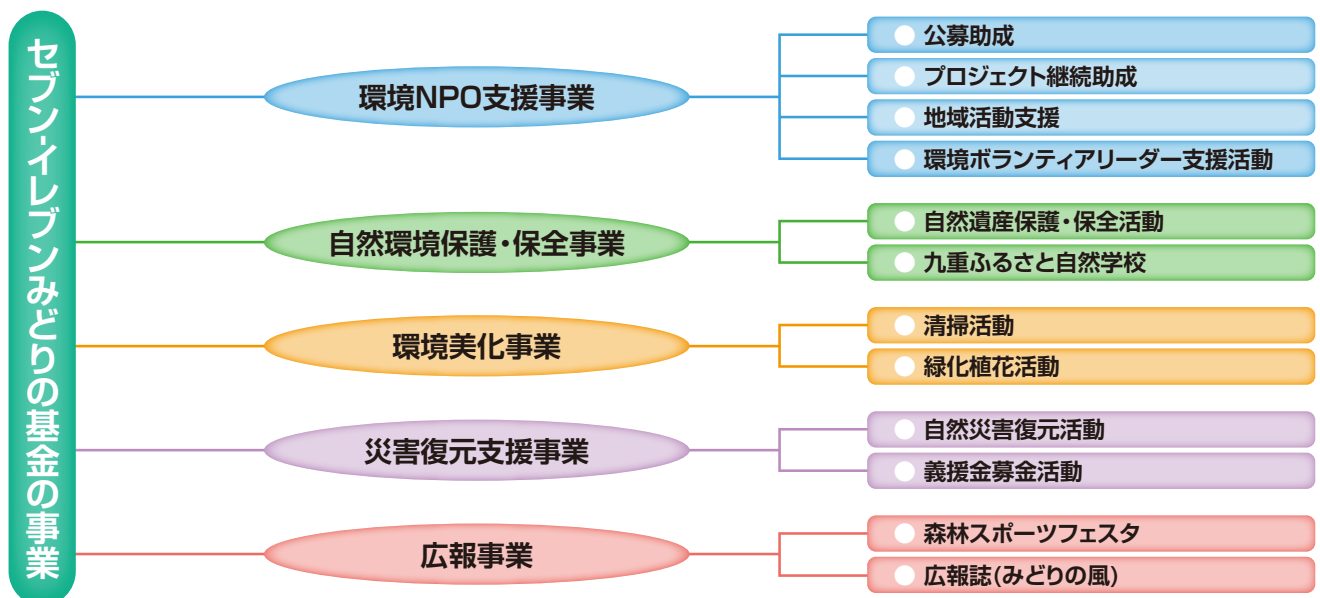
セブン-イレブンみどりの基金の事業

環境NPO支援事業
公募助成
プロジェクト継続助成
地域活動支援
環境ボランティアリーダー支援活動

自然環境保護・保全事業
自然遺産保護・保全活動
九重ふるさと自然学校

環境美化事業
清掃活動
緑化植花活動

災害復元支援事業
自然災害復元活動
義援金募金活動

広報事業
森林スポーツフェスタ
広報誌(みどりの風)